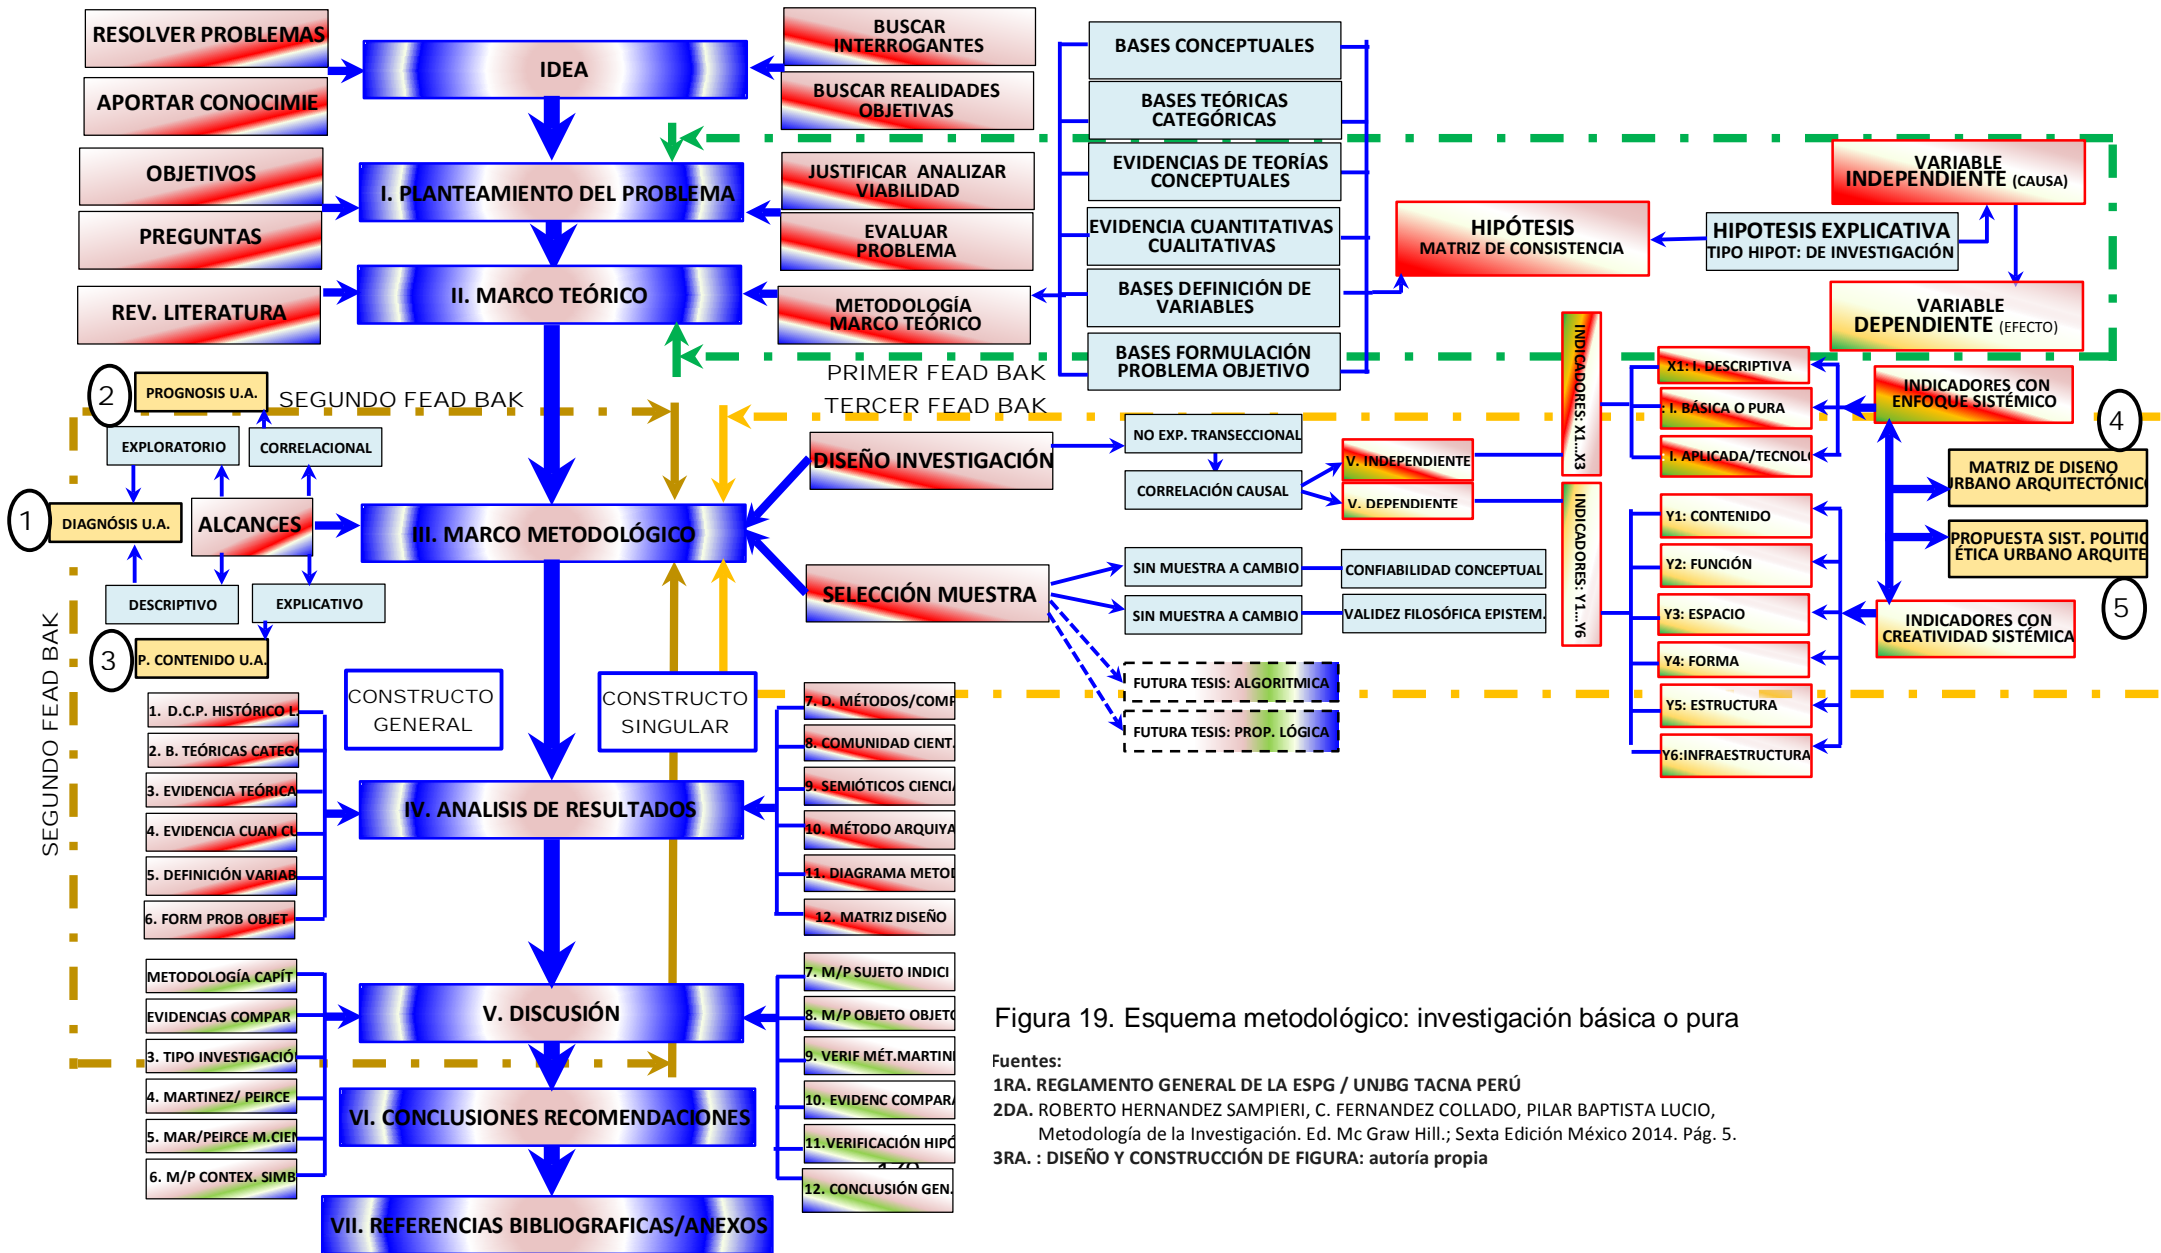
RESOLVER PROBLEMAS
APORTAR CONOCIMIE
IDEA
BUSCAR INTERROGANTES
BUSCAR REALIDADES OBJETIVAS
OBJETIVOS
PREGUNTAS
I. PLANTEAMIENTO DEL PROBLEMA
JUSTIFICAR ANALIZAR VIABILIDAD
EVALUAR PROBLEMA
REV. LITERATURA
II. MARCO TEÓRICO
METODOLOGÍA MARCO TEÓRICO
BASES CONCEPTUALES
BASES TEÓRICAS CATEGÓRICAS
EVIDENCIAS DE TEORÍAS CONCEPTUALES
EVIDENCIA CUANTITATIVAS CUALITATIVAS
BASES DEFINICIÓN DE VARIABLES
BASES FORMULACIÓN PROBLEMA OBJETIVO
HIPÓTESIS MATRIZ DE CONSISTENCIA
HIPOTESIS EXPLICATIVA TIPO HIPOT: DE INVESTIGACIÓN
VARIABLE INDEPENDIENTE (CAUSA)
VARIABLE DEPENDIENTE (EFECTO)
PRIMER FEAD BAK
TERCER FEAD BAK
SEGUNDO FEAD BAK
2 PROGNOSIS U.A.
EXPLORATORIO
CORRELACIONAL
1 DIAGNÓSIS U.A.
ALCANCES
III. MARCO METODOLÓGICO
DESCRIPTIVO
EXPLICATIVO
3 P. CONTENIDO U.A.
DISEÑO INVESTIGACIÓN
NO EXP. TRANSECCIONAL
CORRELACIÓN CAUSAL
V. INDEPENDIENTE
V. DEPENDIENTE
INDICADORES: X1...X3
X1: I. DESCRIPTIVA
I. BÁSICA O PURA
I. APLICADA/TECNOL
INDICADORES CON ENFOQUE SISTÉMICO
4
MATRIZ DE DISEÑO URBANO ARQUITECTÓNIC
PROPUESTA SIST. POLITIC ÉTICA URBANO ARQUITE
SELECCIÓN MUESTRA
SIN MUESTRA A CAMBIO
SIN MUESTRA A CAMBIO
CONFIABILIDAD CONCEPTUAL
VALIDEZ FILOSÓFICA EPISTEM.
INDICADORES: Y1...Y6
Y1: CONTENIDO
Y2: FUNCIÓN
Y3: ESPACIO
Y4: FORMA
Y5: ESTRUCTURA
Y6:INFRAESTRUCTURA
INDICADORES CON CREATIVIDAD SISTÉMICA
5
FUTURA TESIS: ALGORITMICA
FUTURA TESIS: PROP. LÓGICA
SEGUNDO FEAD BAK
CONSTRUCTO GENERAL
CONSTRUCTO SINGULAR
1. D.C.P. HISTÓRICO L
2. B. TEÓRICAS CATEG
3. EVIDENCIA TEÓRICA
4. EVIDENCIA CUAN CU
5. DEFINICIÓN VARIAB
6. FORM PROB OBJET
IV. ANALISIS DE RESULTADOS
7. D. MÉTODOS/COMP
8. COMUNIDAD CIENT.
9. SEMIÓTICOS CIENCI
10. MÉTODO ARQUIYA
11. DIAGRAMA METOI
12. MATRIZ DISEÑO
METODOLOGÍA CAPÍT
EVIDENCIAS COMPAR
3. TIPO INVESTIGACIÓ
4. MARTINEZ/ PEIRCE
5. MAR/PEIRCE M.CIEI
6. M/P CONTEX. SIMB
V. DISCUSIÓN
7. M/P SUJETO INDICI
8. M/P OBJETO OBJET
9. VERIF MÉT.MARTINI
10. EVIDENC COMPARA
11.VERIFICACIÓN HIPÓ
12. CONCLUSIÓN GEN.
VI. CONCLUSIONES RECOMENDACIONES
VII. REFERENCIAS BIBLIOGRAFICAS/ANEXOS
Figura 19. Esquema metodológico: investigación básica o pura
Fuentes:
1RA. REGLAMENTO GENERAL DE LA ESPG / UNJBG TACNA PERÚ
2DA. ROBERTO HERNANDEZ SAMPIERI, C. FERNANDEZ COLLADO, PILAR BAPTISTA LUCIO, Metodología de la Investigación. Ed. Mc Graw Hill.; Sexta Edición México 2014. Pág. 5.
3RA. : DISEÑO Y CONSTRUCCIÓN DE FIGURA: autoría propia